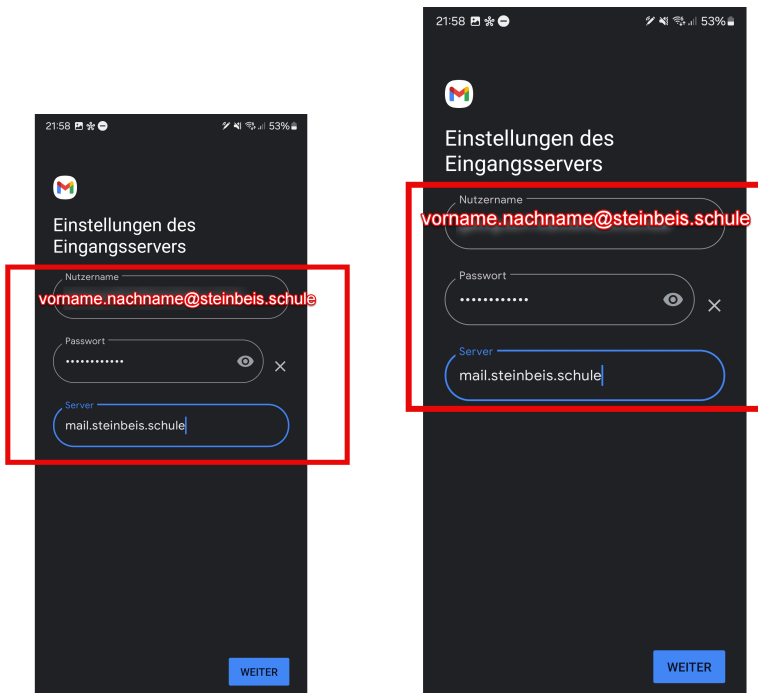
21:58 53%

Einstellungen des Eingangsservers

Nutzername

vorname.nachname@steinbeis.schule

Passwort

••••••••••••

Server

mail.steinbeis.schule

WEITER

21:58 53%

Einstellungen des Eingangsservers

Nutzername

vorname.nachname@steinbeis.schule

Passwort

••••••••••••

Server

mail.steinbeis.schule

WEITER